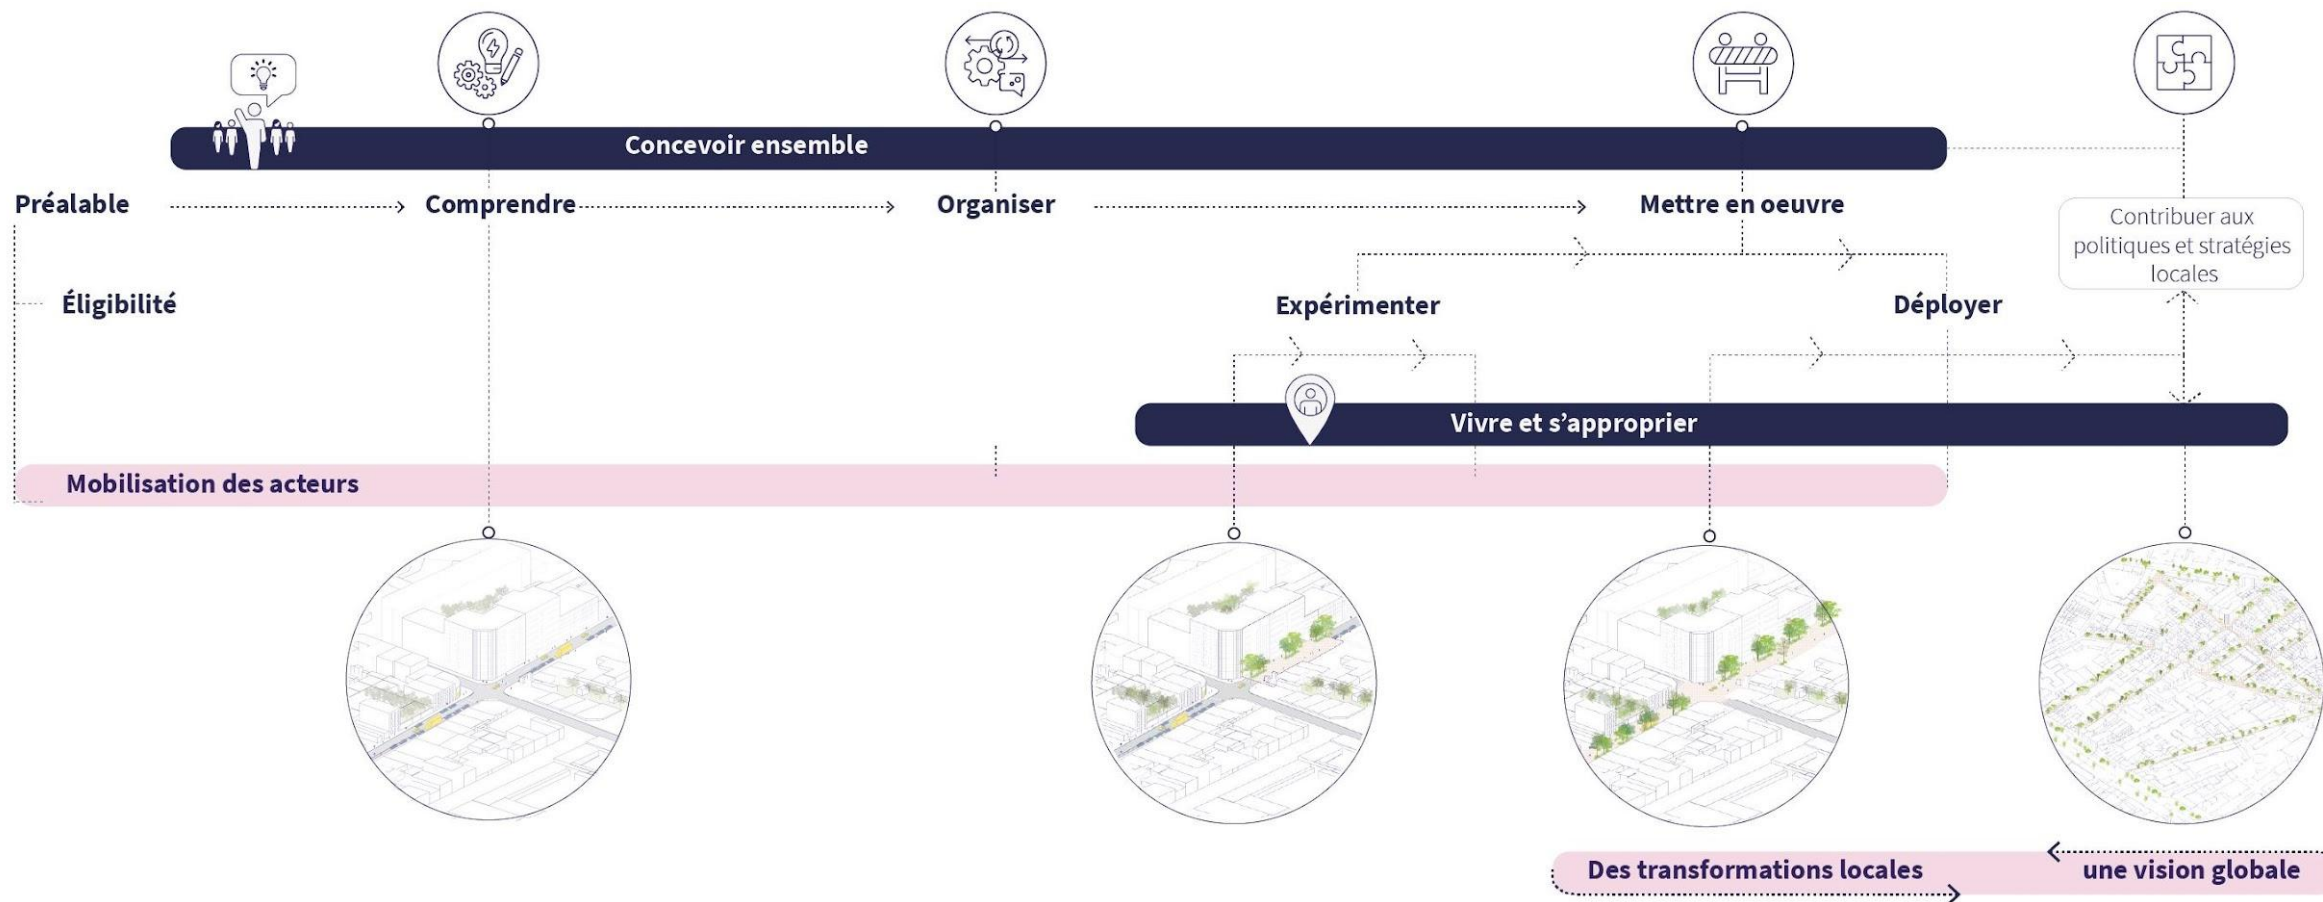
Concevoir ensemble

Préalable

Comprendre

Organiser

Mettre en oeuvre

Contribuer aux politiques et stratégies locales

Éligibilité

Expérimenter

Déployer

Vivre et s'approprier

Mobilisation des acteurs

Des transformations locales

une vision globale